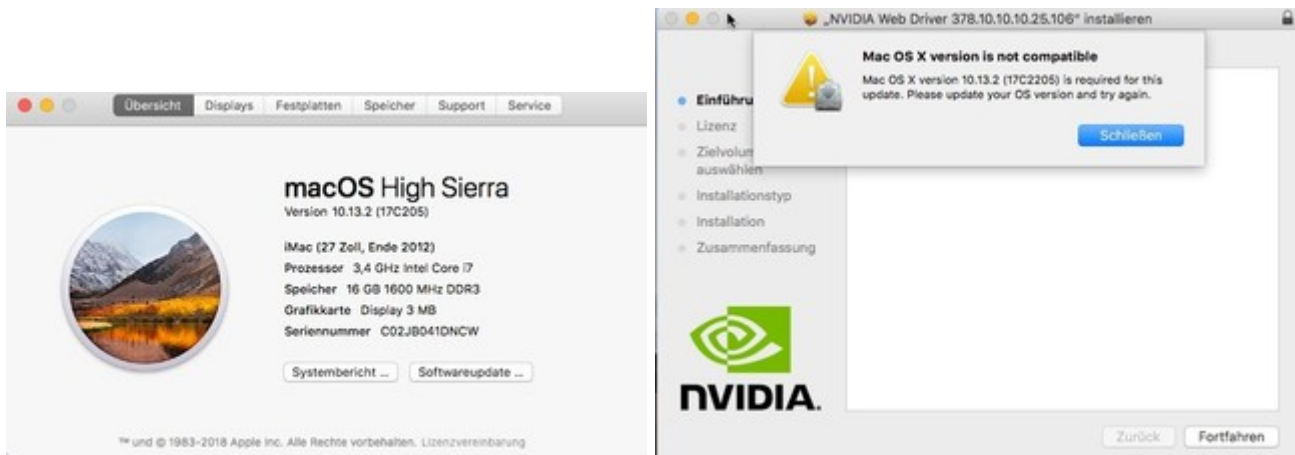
Übersicht Displays Festplatten Speicher Support Service

macOS High Sierra
Version 10.13.2 (17C205)

iMac (27 Zoll, Ende 2012)
Prozessor 3,4 GHz Intel Core i7
Speicher 16 GB 1600 MHz DDR3
Grafikkarte Display 3 MB
Seriennummer C02JB041DNCW

Systembericht ... Softwareupdate ...

™ und © 1983–2018 Apple Inc. Alle Rechte vorbehalten. Lizenzvereinbarung

„NVIDIA Web Driver 378.10.10.10.25.106" installieren

Mac OS X version is not compatible
Mac OS X version 10.13.2 (17C2205) is required for this update. Please update your OS version and try again.

Schließen

Einführu
Lizenz
Zielvolum
auswählen
Installationstyp
Installation
Zusammenfassung

NVIDIA.

Zurück Fortfahren